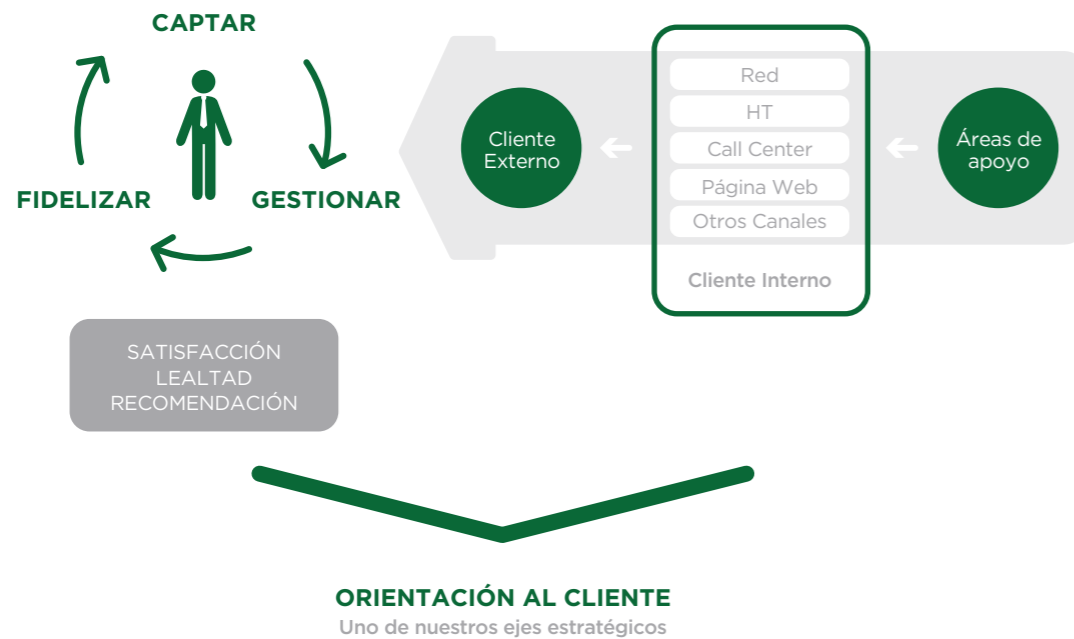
CAPTAR

FIDELIZAR

GESTIONAR

Cliente Externo

Red

HT

Call Center

Página Web

Otros Canales

Cliente Interno

Áreas de apoyo

SATISFACCIÓN
LEALTAD
RECOMENDACIÓN

ORIENTACIÓN AL CLIENTE
Uno de nuestros ejes estratégicos